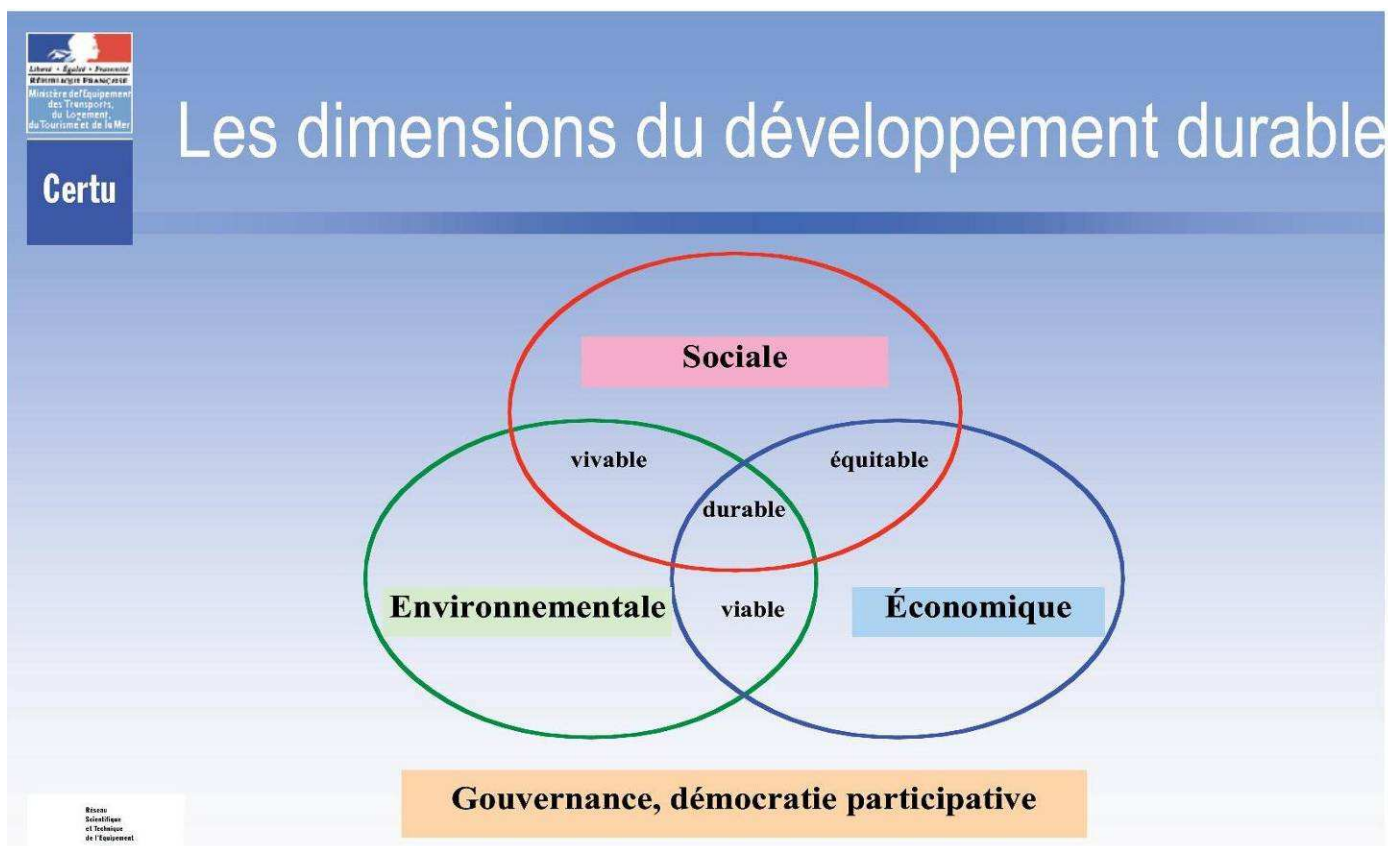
Liberté • Égalité • Fraternité
RÉPUBLIQUE FRANÇAISE
Ministère de l'Équipement des Transports, du Logement, du Tourisme et de la Mer

Certu

Les dimensions du développement durable

Sociale

vivable

équitable

durable

Environnementale

viable

Économique

Gouvernance, démocratie participative

Réseau Scientifique et Technique de l'Équipement